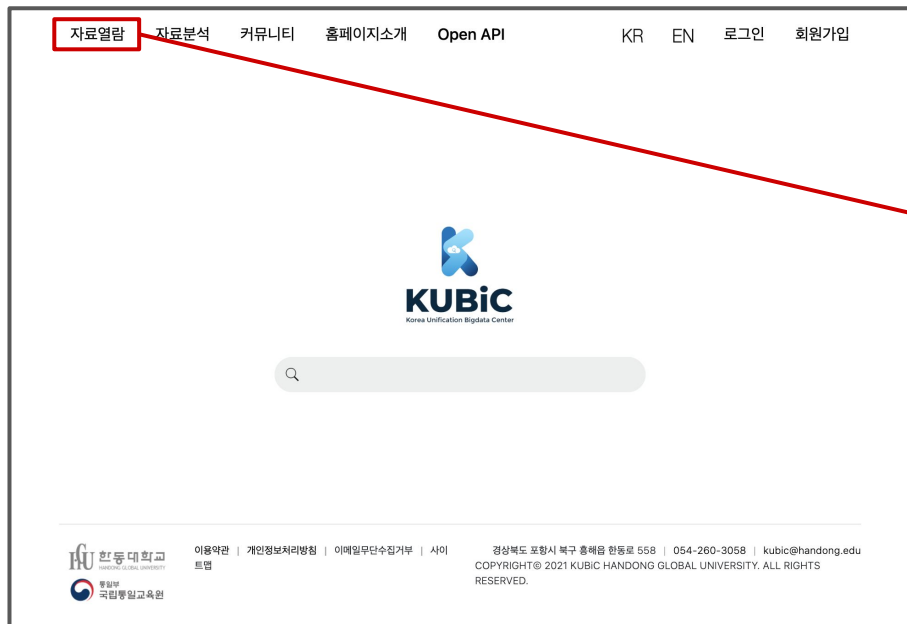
자료열람 자료분석 커뮤니티 홈페이지소개 Open API

KR EN 로그인 회원가입

KUBiC
Korea Unification Bigdata Center

HGU 한동대학교 HANDONG GLOBAL UNIVERSITY

통일부 국립통일교육원

이용약관 | 개인정보처리방침 | 이메일무단수집거부 | 사이트맵

경상북도 포항시 북구 흥해읍 한동로 558 | 054-260-3058 | kubic@handong.edu
COPYRIGHT© 2021 KUBIC HANDONG GLOBAL UNIVERSITY. ALL RIGHTS RESERVED.